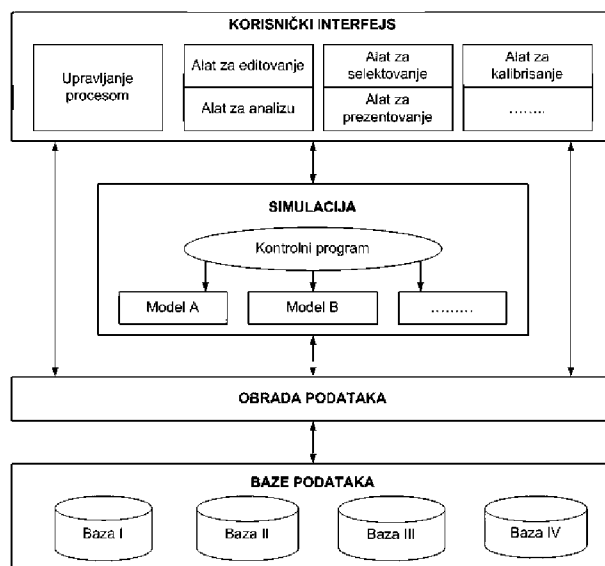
KORISNIČKI INTERFEJS

Upravljanje procesom

Alat za editovanje

Alat za analizu

Alat za selektovanje

Alat za prezentovanje

Alat za kalibrisanje

.......

SIMULACIJA

Kontrolni program

Model A

Model B

.........

OBRADA PODATAKA

BAZE PODATAKA

Baza I

Baza II

Baza III

Baza IV